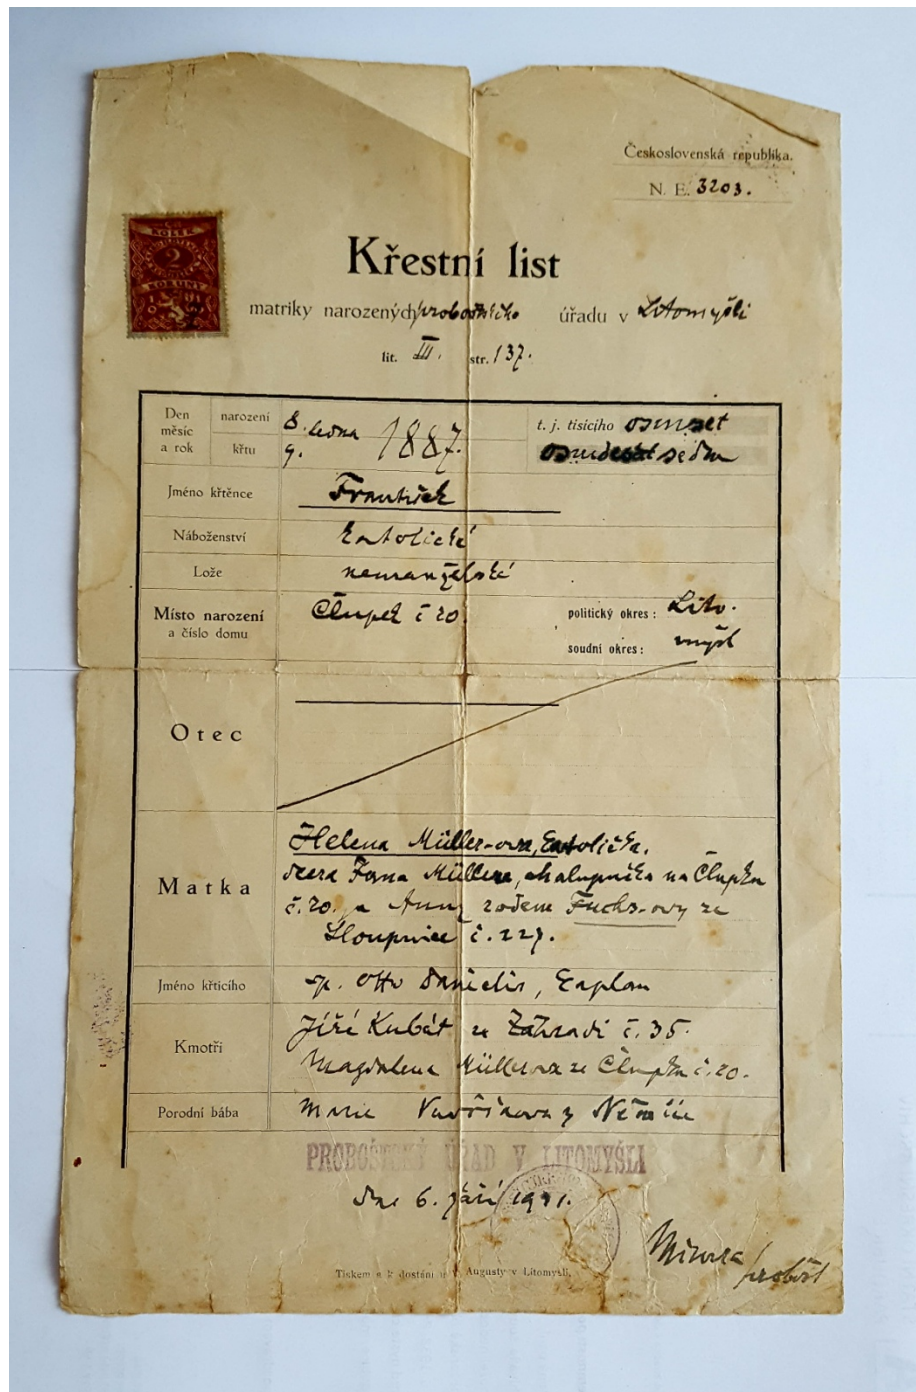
Československá republika.
N. E. 3203.

KOLEK 2 KORUNY

Křestní list

matriky narozených proboštského úřadu v Litomyšli

lit. III. str. 137.

| Den měsíc a rok | narození | 8. ledna 1887. | t. j. tisícího osmset |
|---|---|---|---|
| | křtu | 9. | osmdesát sedm |
| Jméno křtěnce | | František | |
| Náboženství | | katolické | |
| Lože | | nemanželské | |
| Místo narození a číslo domu | | Člupek č. 20. | politický okres: Lito- soudní okres: myšl |
| Otec | | | |
| Matka | | Helena Müller-ova, katolička, dcera Jana Müllera, chalupníka na Člupku č. 20. a Anny rozené Fuchs-ovy ze Sloupnice č. 227. | |
| Jméno křtícího | | p. Otto Daniclis, kaplan | |
| Kmotři | | Jiří Kubát z Zahradí č. 35. Magdalena Müllerova z Člupku č. 20. | |
| Porodní bába | | Marie Vavřinova z Němčic | |

PROBOŠTSKÝ ÚŘAD V LITOMYŠLI

Dne 6. září 1941.

Tiskem a k dostání u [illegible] Augusty v Litomyšli.

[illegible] probošt